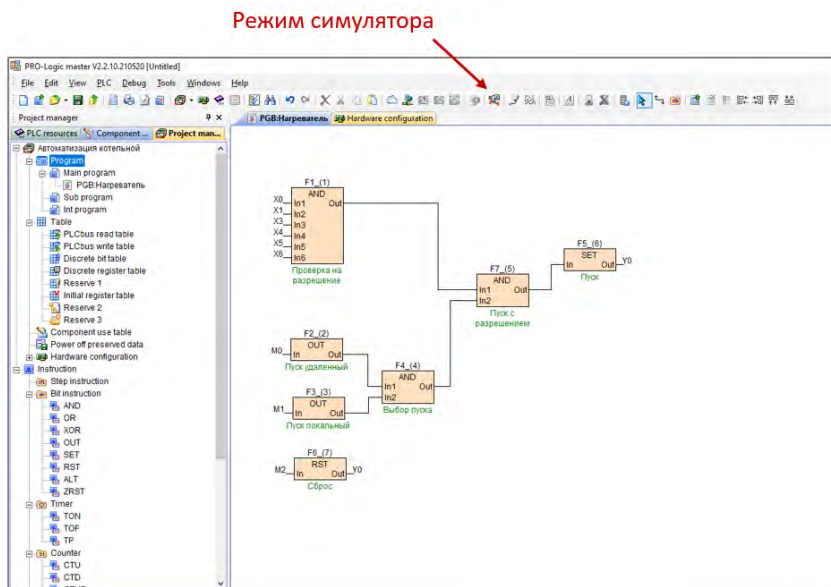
Режим симулятора

PRO-Logic master V2.2.10.210520 [Untitled]

File Edit View PLC Debug Tools Windows Help

Project manager

PLC resources | Component ... | Project man...

PGB:Нагреватель | Hardware configuration

Автоматизация котельной
Program
Main program
PGB:Нагреватель
Sub program
Int program
Table
PLCbus read table
PLCbus write table
Discrete bit table
Discrete register table
Reserve 1
Initial register table
Reserve 2
Reserve 3
Component use table
Power off preserved data
Hardware configuration
Instruction
Step instruction
Bit instruction
AND
OR
XOR
OUT
SET
RST
ALT
ZRST
Timer
TON
TOF
TP
Counter
CTU
CTD

F1_(1)
AND
X0 In1 Out
X1 In2
X3 In3
X4 In4
X5 In5
X6 In6
Проверка на разрешение

F7_(5)
AND
In1 Out
In2
Пуск с разрешением

F5_(6)
SET
In Out Y0
Пуск

F2_(2)
OUT
M0 In Out
Пуск удаленный

F4_(4)
AND
In1 Out
In2
Выбор пуска

F3_(3)
OUT
M1 In Out
Пуск локальный

F6_(7)
RST
M2 In Out Y0
Сброс